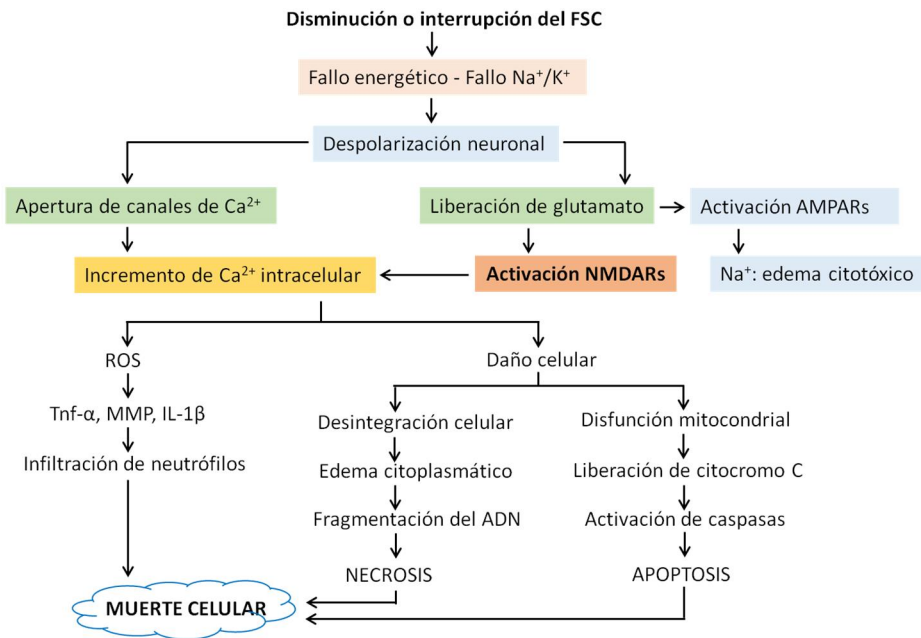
Disminución o interrupción del FSC

Fallo energético - Fallo $Na^+/K^+$

Despolarización neuronal

Apertura de canales de $Ca^{2+}$

Liberación de glutamato

Activación AMPARs

Incremento de $Ca^{2+}$ intracelular

Activación NMDARs

$Na^+$: edema citotóxico

ROS

Tnf-α, MMP, IL-1β

Infiltración de neutrófilos

Daño celular

Desintegración celular

Edema citoplasmático

Fragmentación del ADN

NECROSIS

Disfunción mitocondrial

Liberación de citocromo C

Activación de caspasas

APOPTOSIS

MUERTE CELULAR